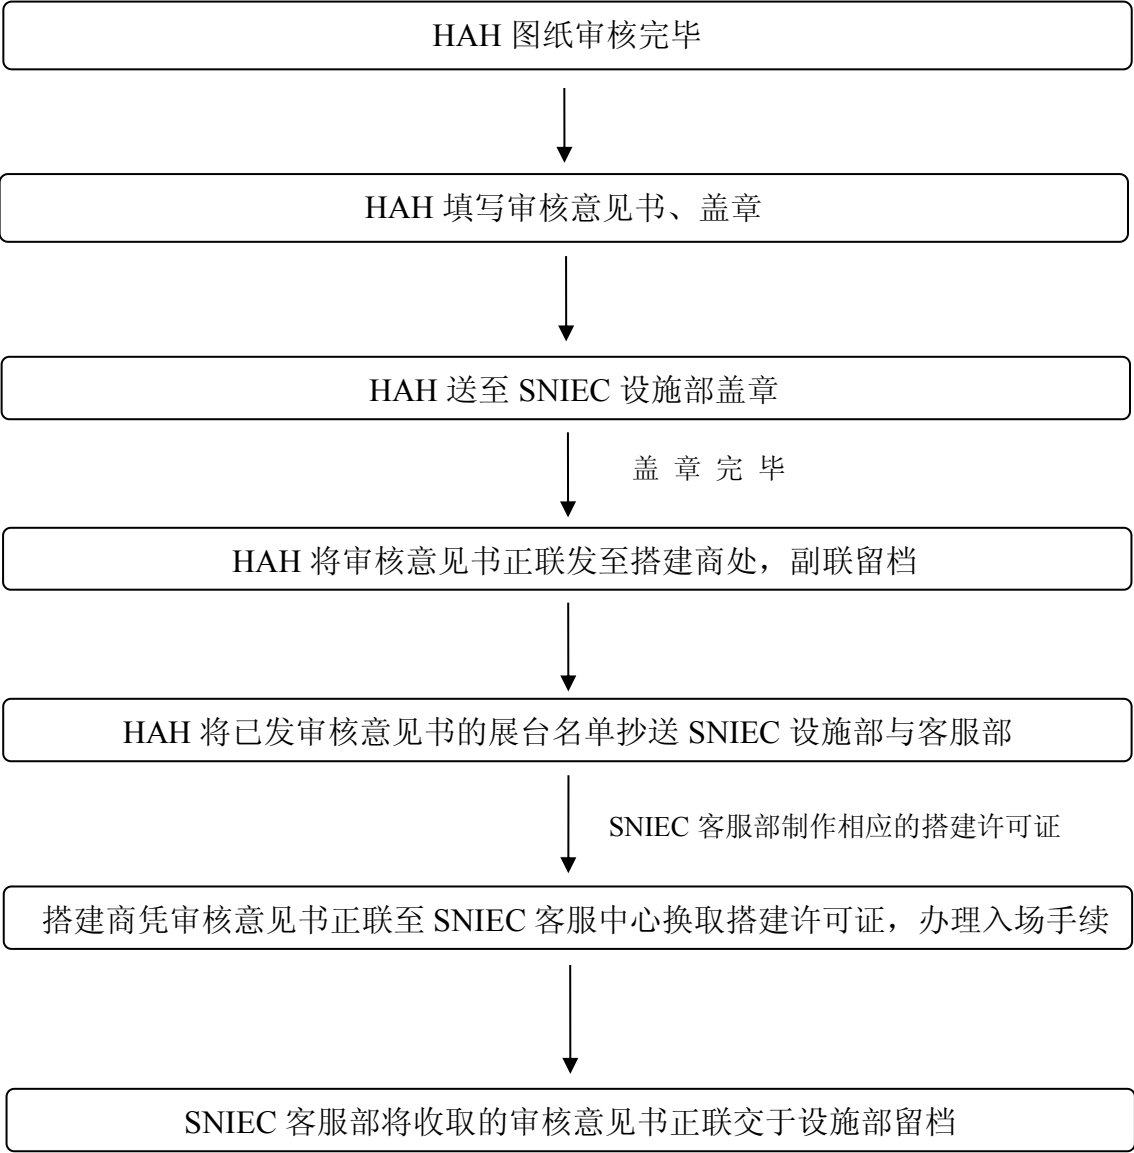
HAH 图纸审核完毕

HAH 填写审核意见书、盖章

HAH 送至 SNIEC 设施部盖章

盖 章 完 毕

HAH 将审核意见书正联发至搭建商处，副联留档

HAH 将已发审核意见书的展台名单抄送 SNIEC 设施部与客服部

SNIEC 客服部制作相应的搭建许可证

搭建商凭审核意见书正联至 SNIEC 客服中心换取搭建许可证，办理入场手续

SNIEC 客服部将收取的审核意见书正联交于设施部留档